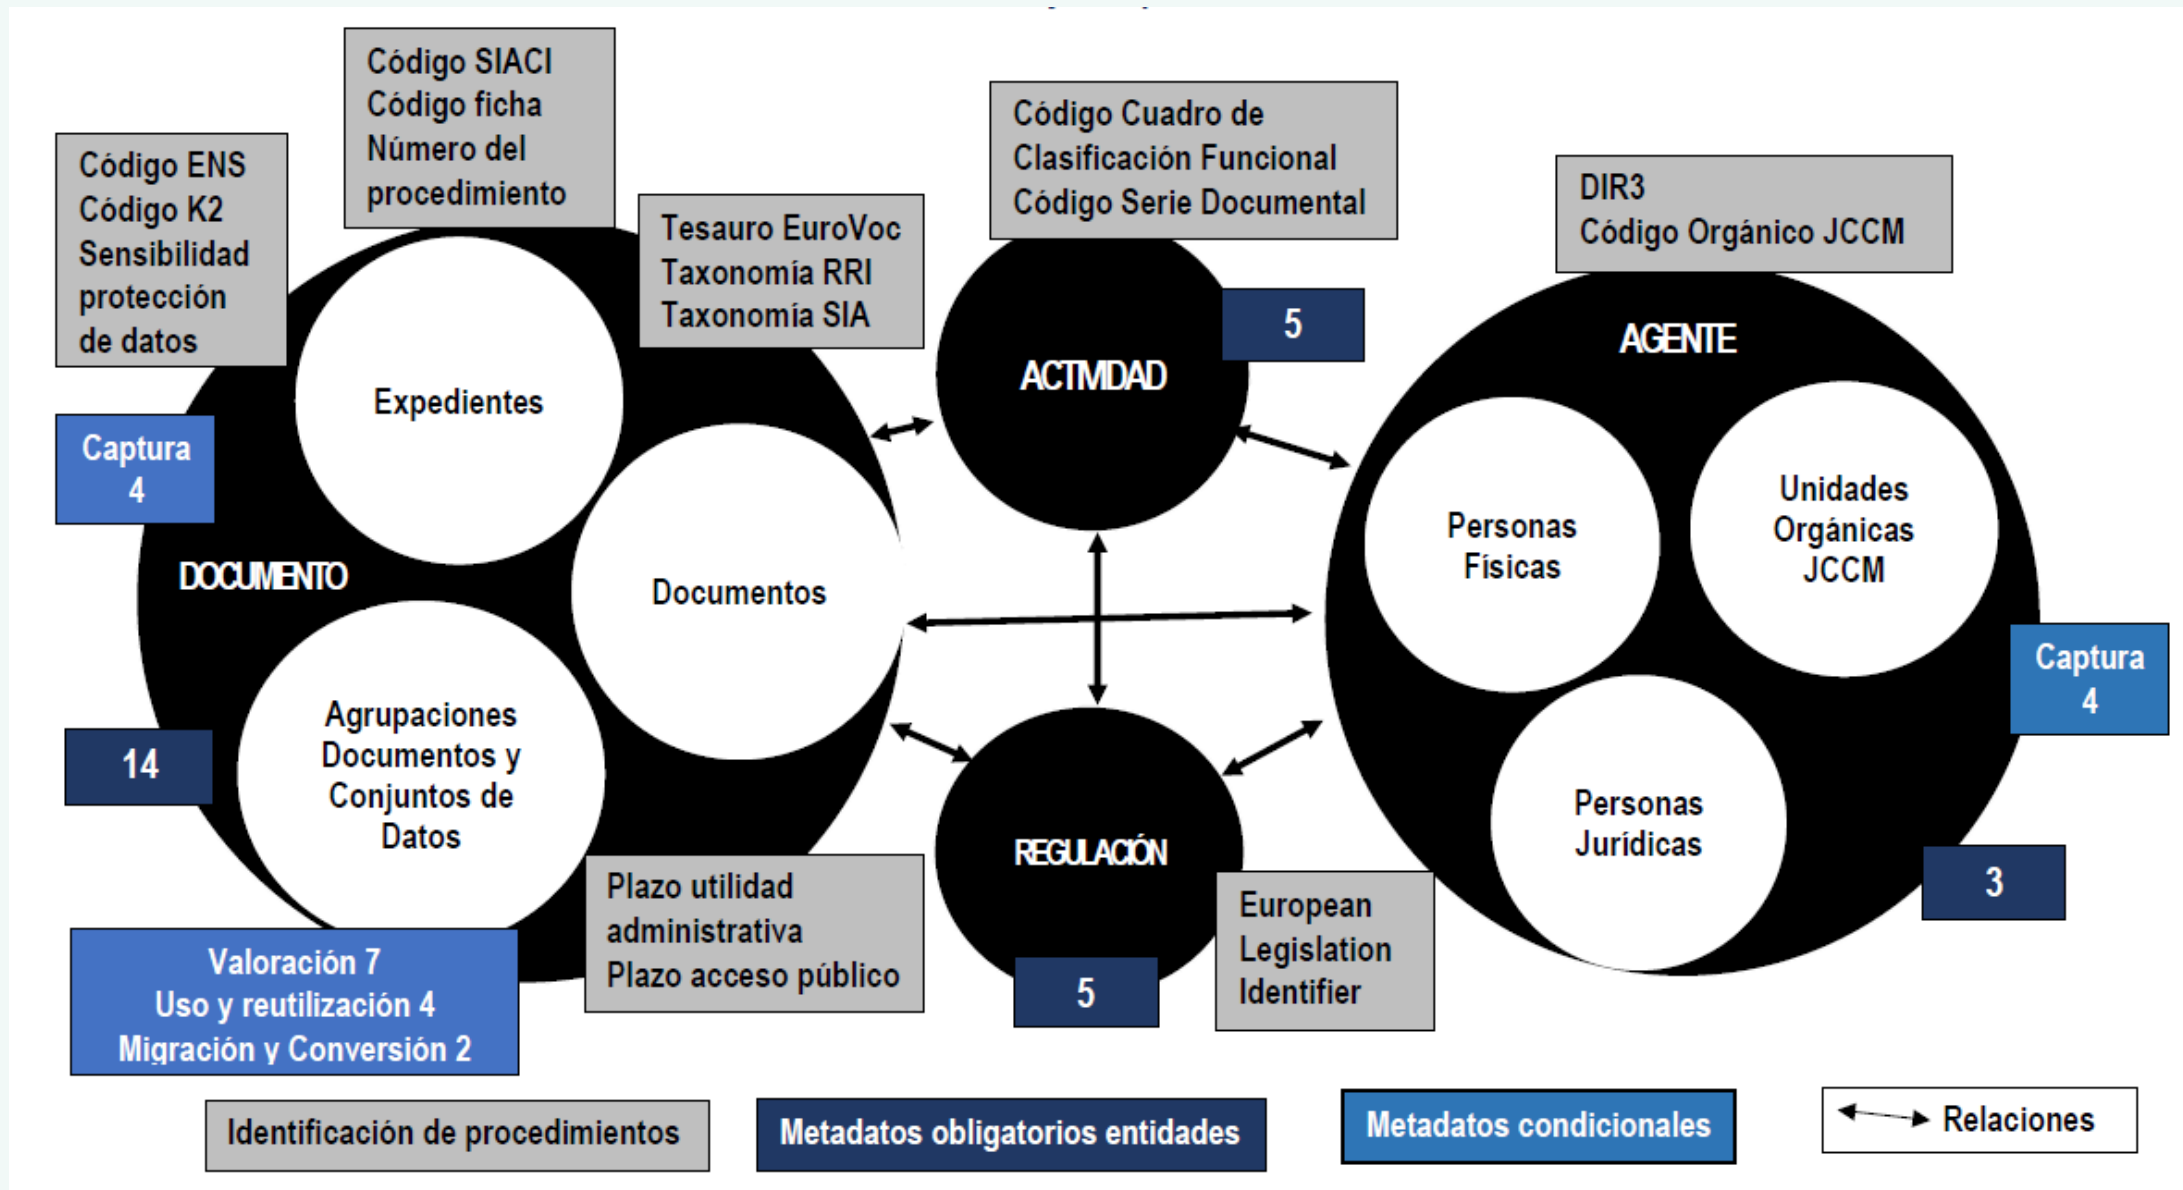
Código ENS
Código K2
Sensibilidad protección de datos

Código SIACI
Código ficha
Número del procedimiento

Tesauro EuroVoc
Taxonomía RRI
Taxonomía SIA

Código Cuadro de Clasificación Funcional
Código Serie Documental

DIR3
Código Orgánico JCCM

Captura 4

Expedientes

Documentos

DOCUMENTO

Agrupaciones Documentos y Conjuntos de Datos

14

ACTIVIDAD

5

AGENTE

Personas Físicas

Unidades Orgánicas JCCM

Personas Jurídicas

Captura 4

3

REGULACIÓN

5

European Legislation Identifier

Plazo utilidad administrativa
Plazo acceso público

Valoración 7
Uso y reutilización 4
Migración y Conversión 2

Identificación de procedimientos

Metadatos obligatorios entidades

Metadatos condicionales

Relaciones